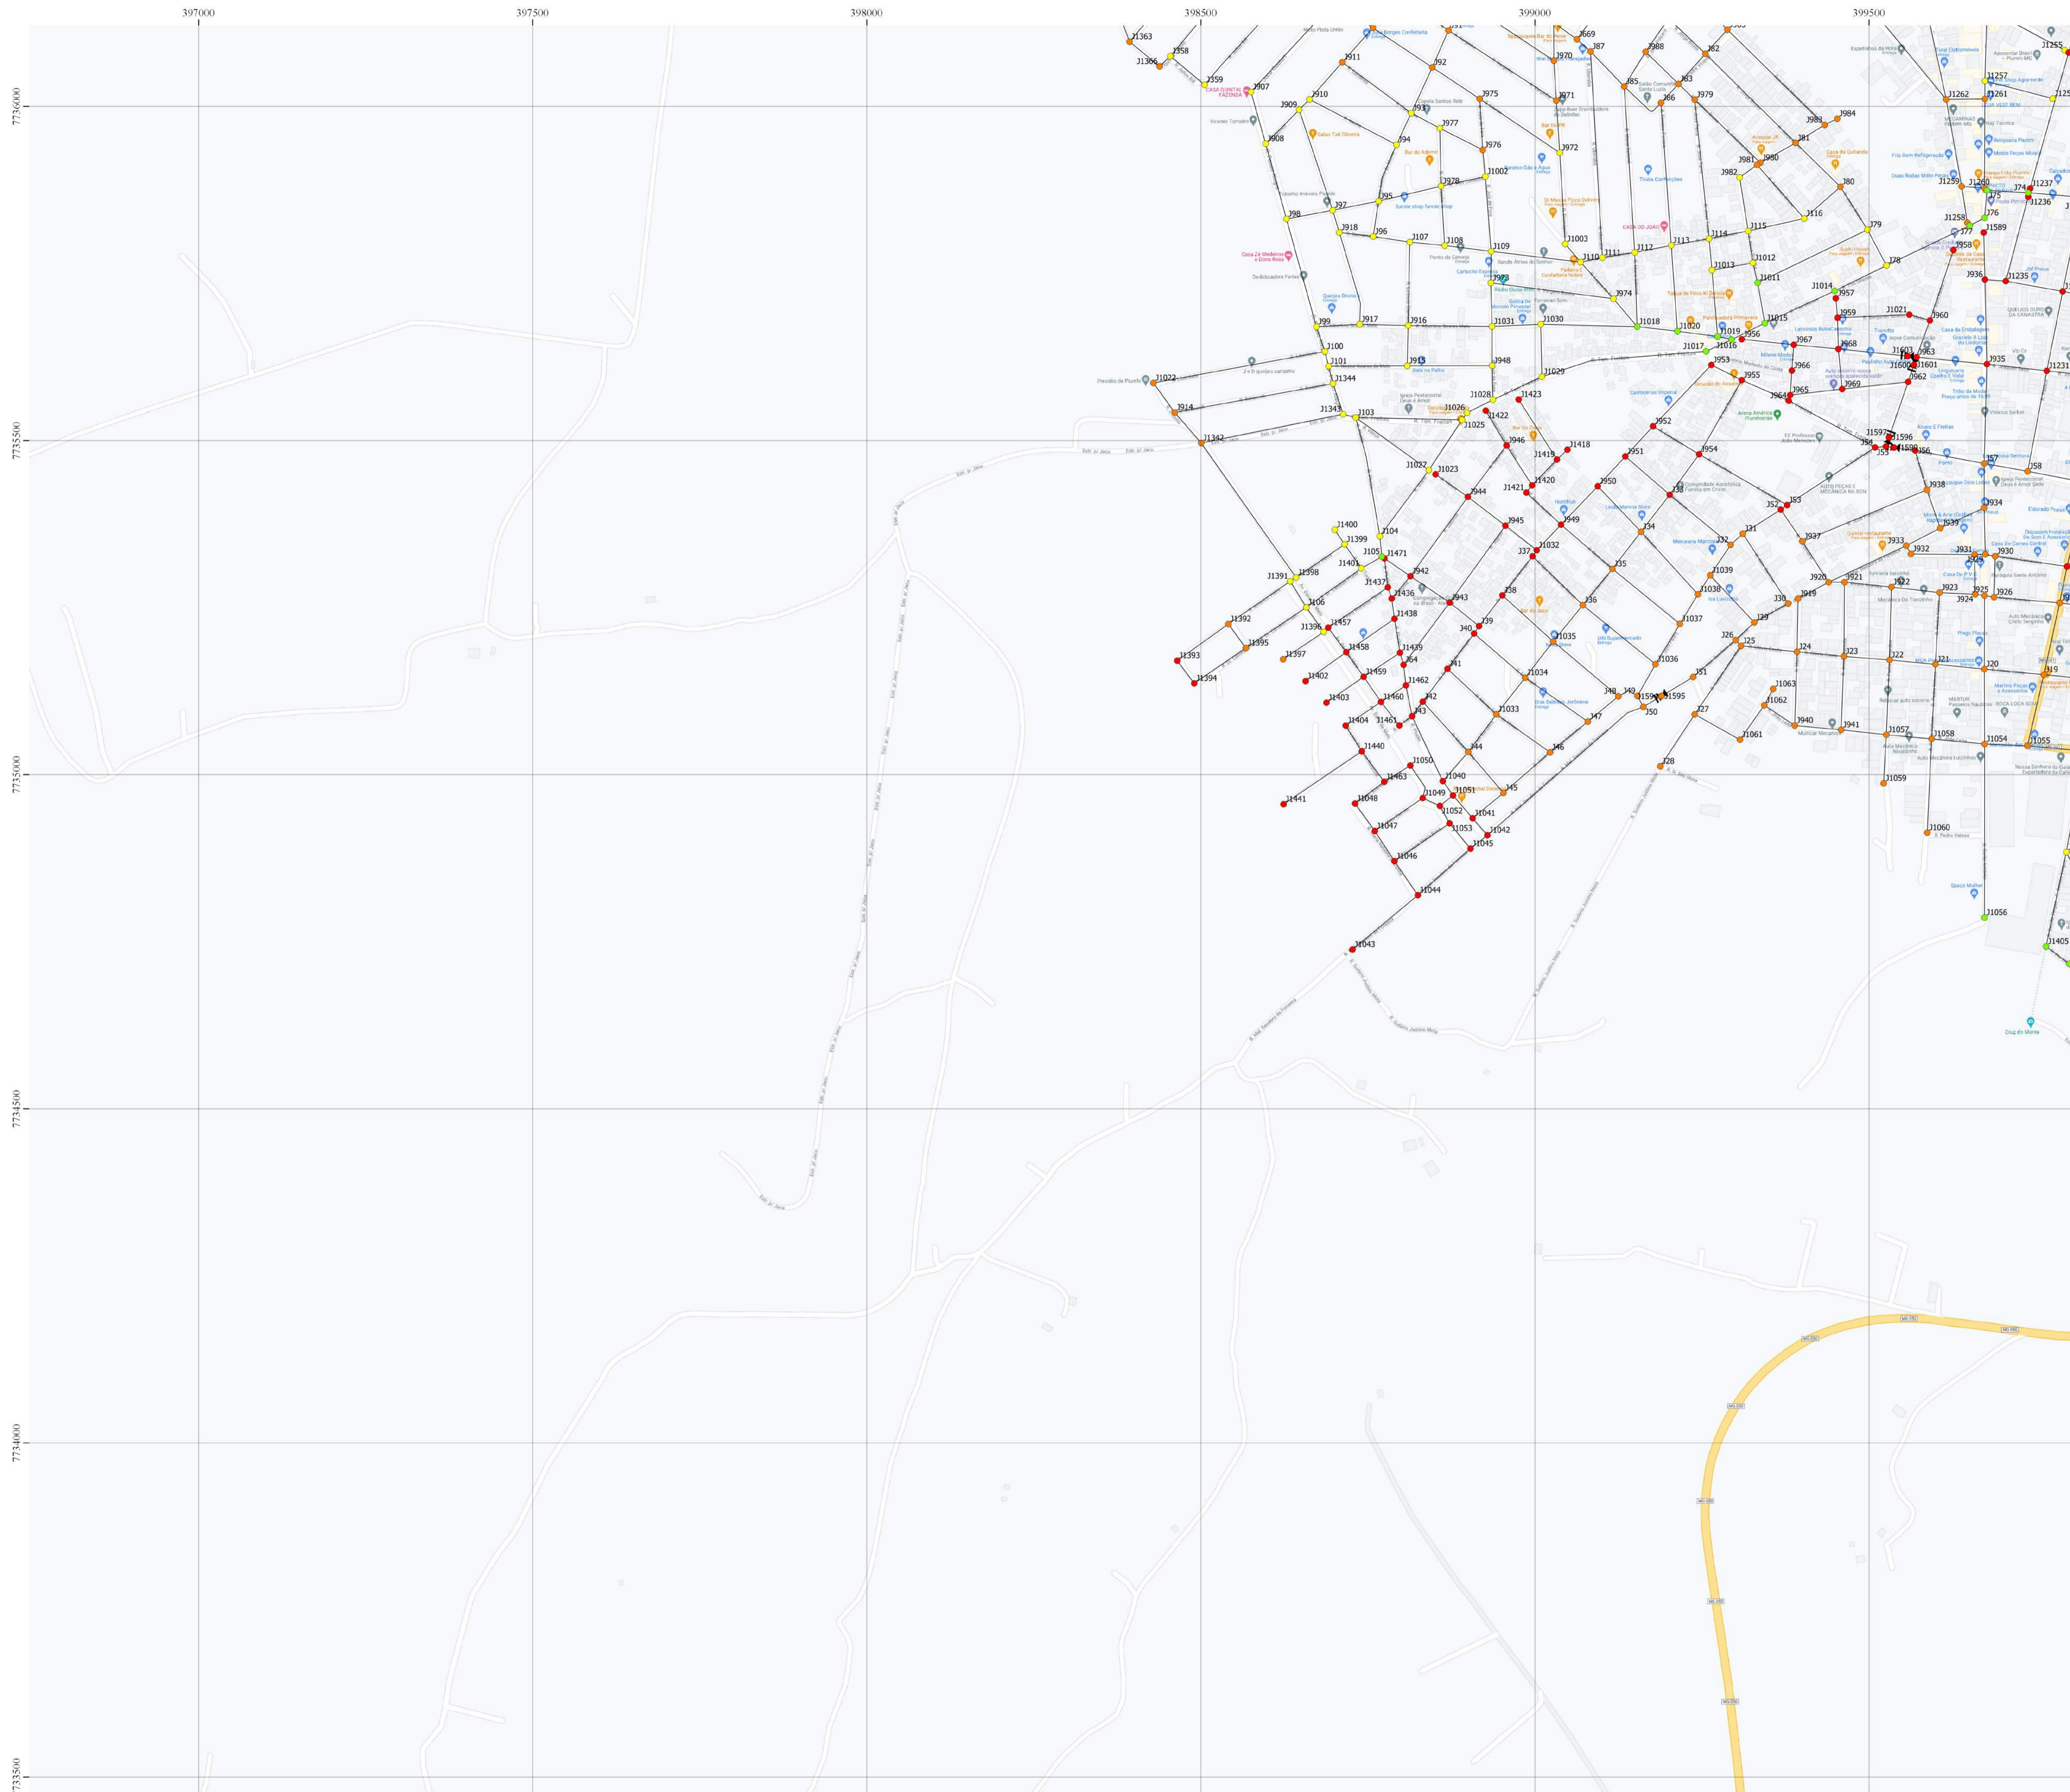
397000
397500
398000
398500
399000
399500
7736000
7735500
7735000
7734500
7734000
7733500
J1363
J358
J1366
J359
J907
J911
J910
J909
J908
J92
J975
J971
J970
J669
J87
J988
J82
J85
J83
J86
J979
J977
J976
J972
J94
J984
J983
J981
J980
J982
J80
J81
J978
J1002
J95
J97
J98
J918
J96
J107
J108
J109
J1003
J110
J111
J112
J113
J114
J115
J116
J79
J78
J1013
J1012
J1011
J1014
J957
J974
J973
J99
J917
J916
J1031
J1030
J1018
J1020
J1019
J1016
J1017
J1015
J959
J1021
J960
J100
J101
J1344
J915
J948
J1029
J953
J956
J967
J968
J1603
J963
J1600
J1601
J962
J935
J1231
J1022
J914
J1343
J103
J1026
J1025
J1028
J1423
J1422
J955
J966
J965
J964
J969
J1342
J946
J952
J1418
J1419
J1420
J1421
J951
J954
J1597
J1596
J54
J55
J1598
J56
J57
J58
J1027
J1023
J944
J950
J33
J53
J52
J938
J934
J939
J937
J933
J932
J931
J930
J929
J1400
J1399
J104
J945
J949
J34
J31
J32
J1401
J105
J1471
J1032
J37
J35
J1039
J1391
J1398
J1437
J942
J1436
J943
J38
J36
J1038
J30
J920
J919
J921
J922
J923
J925
J924
J926
J106
J1438
J39
J40
J1035
J1037
J29
J26
J25
J1392
J1396
J1457
J1395
J1397
J1458
J1439
J64
J41
J1034
J1036
J24
J23
J22
J21
J20
J19
J1393
J1394
J1402
J1459
J1462
J1460
J42
J43
J48
J49
J1595
J51
J50
J27
J1063
J1062
J1403
J1404
J1461
J1033
J47
J940
J941
J1057
J1058
J1054
J1055
J1061
J1440
J44
J46
J28
J1050
J1040
J1463
J1049
J1051
J45
J1059
J1441
J1048
J1052
J1041
J1047
J1053
J1042
J1045
J1060
J1046
J1044
J1056
J1405
J1043
J1255
J1257
J1261
J1262
J1259
J1260
J74
J1237
J75
J1236
J1258
J77
J76
J1589
J58
J936
J1235
Casa Borges Confeitaria
CASA QUINTAL FAZENDA
Galpão Tatí Oliveira
Bar do Adamir
Bar do Claro
Casa de Quitanda
Casa 24 Medeiros e Dona Rosa
CASA DO JOAO
Presídio de Piumhi
Igreja Pentecostal Deus é Amor
Arena América Piumhiense
EE Professor João Menezes
Mercearia Marcelo
Igreja Pentecostal Deus é Amor
Bar do Jeca
Casa De Carnes Central
MGA Piumhi
Martins Peças e Acessórios
Auto Mecânica Cristo Senginho
Multicar Mecânica
Auto Mecânica Lucinho
Espaço Mulher
Clube do Monte
Estr. do Jacu
R. Sebastião Jacinto Mota
MG-050